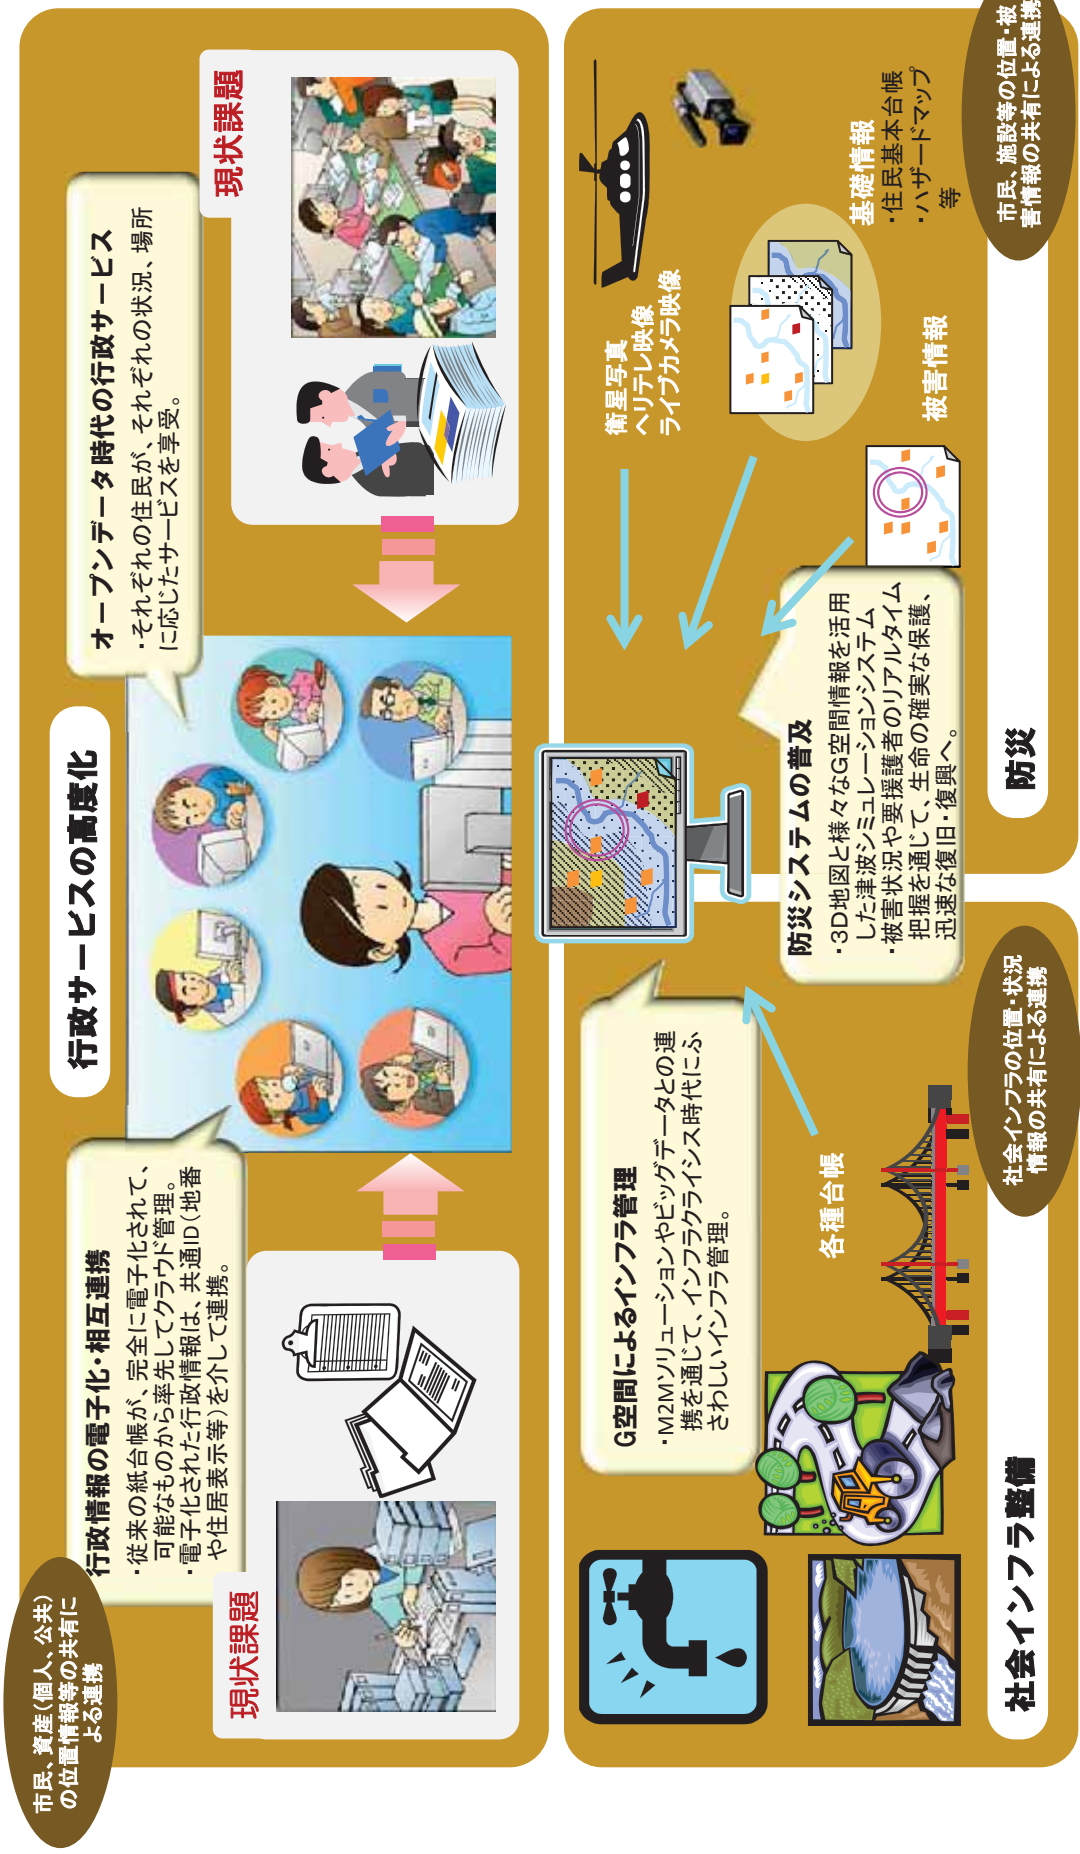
行政サービスの高度化

現状課題

オープンデータ時代の行政サービス
・それぞれの住民が、それぞれの状況、場所に応じたサービスを享受。

行政情報の電子化・相互連携
・従来の紙台帳が、完全に電子化されて、可能なものから率先してクラウド管理。
・電子化された行政情報は、共通ID（地番や住居表示等）を介して連携。

現状課題

市民、資産（個人、公共）の位置情報等の共有による連携

市民、施設等の位置・被害情報の共有による連携

基礎情報
・住民基本台帳
・ハザードマップ
等

衛星写真
ヘリテレ映像
ライブカメラ映像

被害情報

防災システムの普及
・3D地図と様々なG空間情報を活用した津波シミュレーションシステム
・被害状況や要援護者のリアルタイム把握を通じて、生命の確実な保護、迅速な復旧・復興へ。

防災

G空間によるインフラ管理
・M2Mソリューションやビッグデータとの連携を通じて、インフララクライシス時代にふさわしいインフラ管理。

各種台帳

社会インフラの位置・状況情報の共有による連携

社会インフラ整備